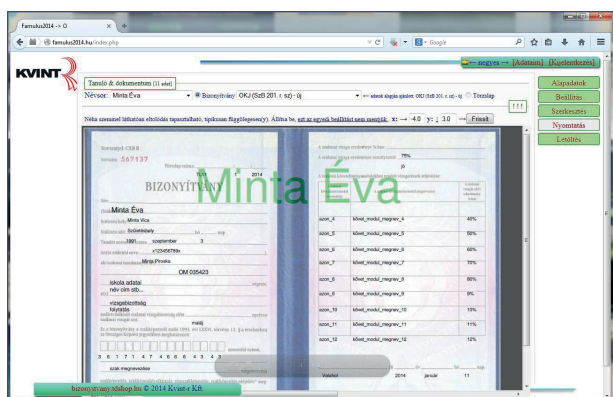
Famulus2014 -> O

famulus2014.hu/index.php

Google

KVINT

← negyes → [Adataim] [Kijelentkezés]

Tanuló & dokumentum (11 adat)

Névsor: Minta Éva

Bizonyítvány OKJ (Szt9 201. r. sz) - új

← adatok alapján alapítva: OKJ (Szt9 201. r. sz) - új

Törzslap

!!!

Néha szemmel láthatóan eltolódás tapasztalható, típuskan függőlegesen(y). Állítsa be, ezt az egyedi beállítást nem mentjük. x: → -4.0 y: ↓ 3.0 → Frissít

Alapadatok

Beállítás

Szerkesztés

Nyomtatás

Letöltés

Minta Éva

Sorozatjel: CSS B

Sorszám: 567137

11.11 2014

BIZONYÍTVÁNY

Minta Éva

Minta Vica

Székesfehérvár

1991 szeptember 3

x123456789x

Minta Piroska

OM 035423

iskola adatai

név cím stb...

vizsgabizottság

tolvajlás

Petőfi

3 6 1 7 1 4 7 4 6 6 4 3 4 3

szak megnevezése

75%

jó

| | | |
|---|---|---|
| azon_4 | követ_modul_megnev_4 | 40% |
| azon_5 | követ_modul_megnev_5 | 50% |
| azon_6 | követ_modul_megnev_6 | 60% |
| azon_7 | követ_modul_megnev_7 | 70% |
| azon_8 | követ_modul_megnev_8 | 80% |
| azon_9 | követ_modul_megnev_9 | 9% |
| azon_10 | követ_modul_megnev_10 | 10% |
| azon_11 | követ_modul_megnev_11 | 11% |
| azon_12 | követ_modul_megnev_12 | 12% |

Vatafest 2014 január 11

bizonyitvany.nlshop.hu © 2014 Kvint-e Kft.